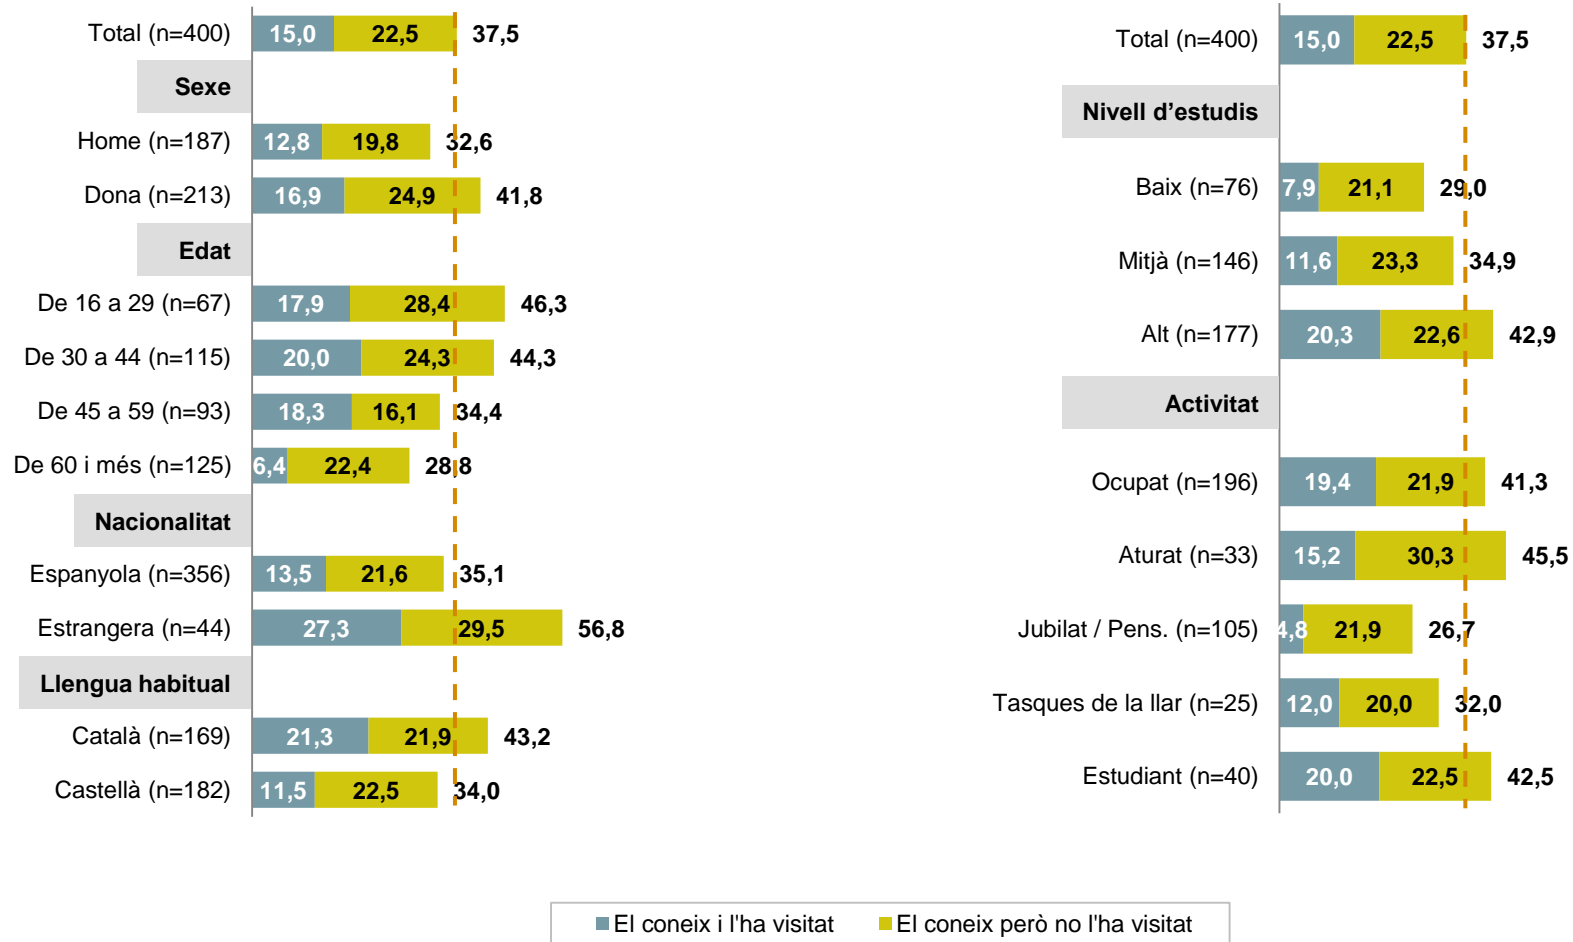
Total (n=400) 15,0 22,5 37,5

Sexe

Home (n=187) 12,8 19,8 32,6

Dona (n=213) 16,9 24,9 41,8

Edat

De 16 a 29 (n=67) 17,9 28,4 46,3

De 30 a 44 (n=115) 20,0 24,3 44,3

De 45 a 59 (n=93) 18,3 16,1 34,4

De 60 i més (n=125) 6,4 22,4 28,8

Nacionalitat

Espanyola (n=356) 13,5 21,6 35,1

Estrangera (n=44) 27,3 29,5 56,8

Llengua habitual

Català (n=169) 21,3 21,9 43,2

Castellà (n=182) 11,5 22,5 34,0

Total (n=400) 15,0 22,5 37,5

Nivell d'estudis

Baix (n=76) 7,9 21,1 29,0

Mitjà (n=146) 11,6 23,3 34,9

Alt (n=177) 20,3 22,6 42,9

Activitat

Ocupat (n=196) 19,4 21,9 41,3

Aturat (n=33) 15,2 30,3 45,5

Jubilat / Pens. (n=105) 4,8 21,9 26,7

Tasques de la llar (n=25) 12,0 20,0 32,0

Estudiant (n=40) 20,0 22,5 42,5

El coneix i l'ha visitat
El coneix però no l'ha visitat